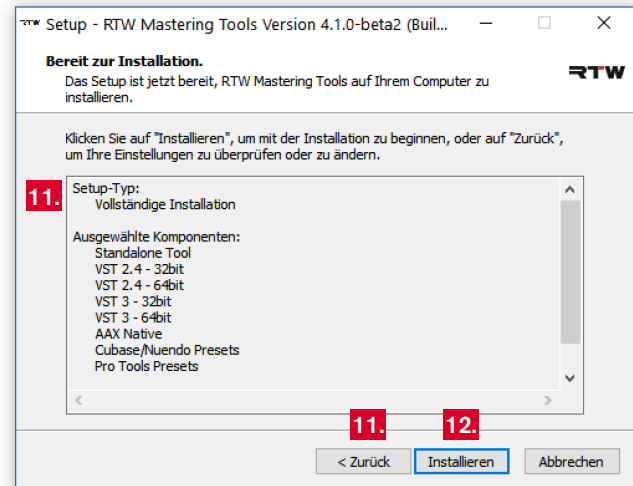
RTW Setup - RTW Mastering Tools Version 4.1.0-beta2 (Buil...

Bereit zur Installation.
Das Setup ist jetzt bereit, RTW Mastering Tools auf Ihrem Computer zu installieren.

RTW

Klicken Sie auf "Installieren", um mit der Installation zu beginnen, oder auf "Zurück", um Ihre Einstellungen zu überprüfen oder zu ändern.

11.

Setup-Typ:
Vollständige Installation

Ausgewählte Komponenten:
Standalone Tool
VST 2.4 - 32bit
VST 2.4 - 64bit
VST 3 - 32bit
VST 3 - 64bit
AAX Native
Cubase/Nuendo Presets
Pro Tools Presets

11. 12.

< Zurück Installieren Abbrechen